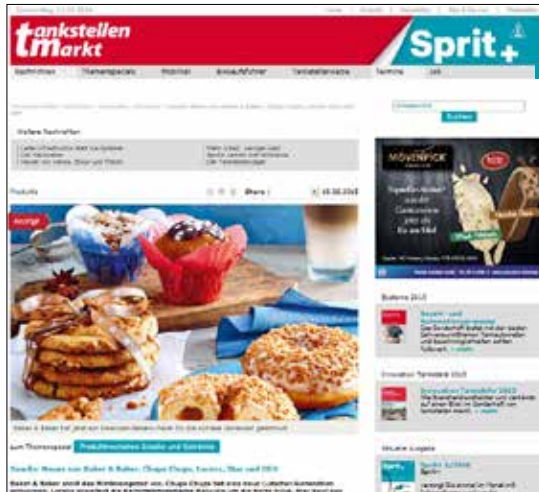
tankstellen markt

Sprit+

Nachrichten | Themenspecials | Mobilitet | Branchenführer | Tankstellenpraxis | Termine | Job

Weitere Nachrichten

Produkte

Anzeige

Suchen

MÖVENPICK

Bistro 2015

Innovation Tankstelle 2015

Aktuelle Ausgabe

Sprit+

zum Themenspecial: Produktneuheiten Snacks und Getränke